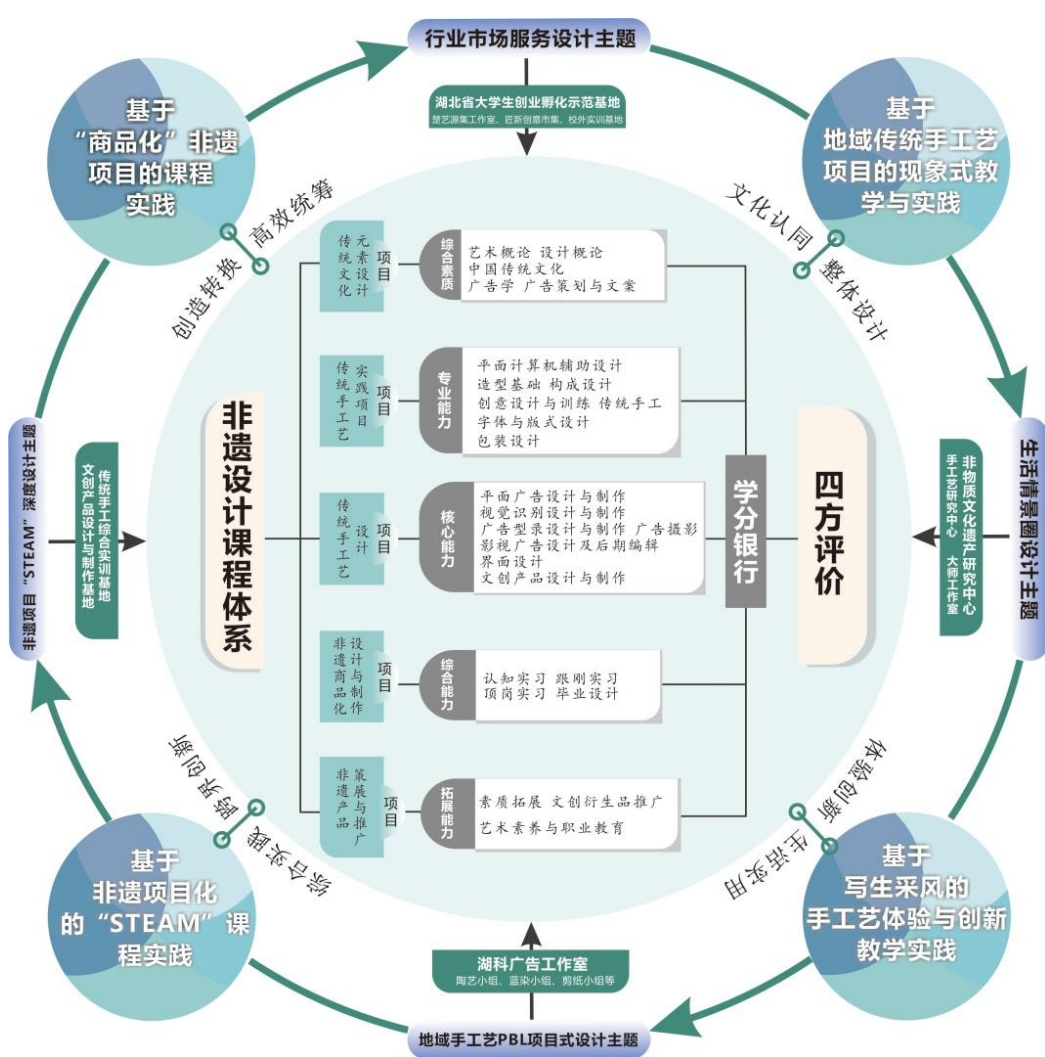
行业市场服务设计主题

湖北省大学生创业孵化示范基地
楚艺源集工作室、匠新创意市集、校外实训基地

基于“商品化”非遗项目的课程实践

基于地域传统手工艺项目的现象式教学与实践

高效统筹

创造转换

文化认同

整体设计

非遗项目“STEAM”深度设计主题

传统手工综合实训基地
文创产品设计与制作基地

生活情景圈设计主题

非物质文化遗产研究中心
手工艺研究中心 大师工作室

非遗设计课程体系

传统文化 元素设计 项目

综合素质
艺术概论 设计概论
中国传统文化
广告学 广告策划与文案

传统手工艺 实践项目 项目

专业能力
平面计算机辅助设计
造型基础 构成设计
创意设计与训练 传统手工
字体与版式设计
包装设计

传统手工艺 设计 项目

核心能力
平面广告设计与制作
视觉识别设计与制作
广告型录设计与制作 广告摄影
影视广告设计及后期编辑
界面设计
文创产品设计与制作

非遗商品化 设计与制作 项目

综合能力
认知实习 跟刚实习
顶岗实习 毕业设计

非遗产品 策展与推广 项目

拓展能力
素质拓展 文创衍生品推广
艺术素养与职业教育

学分银行

四方评价

跨界创新

综合实践

体验创新

生活实用

基于非遗项目化的“STEAM”课程实践

基于写生采风的手工艺体验与创新教学实践

湖科广告工作室
陶艺小组、蓝染小组、剪纸小组等

地域手工艺PBL项目式设计主题